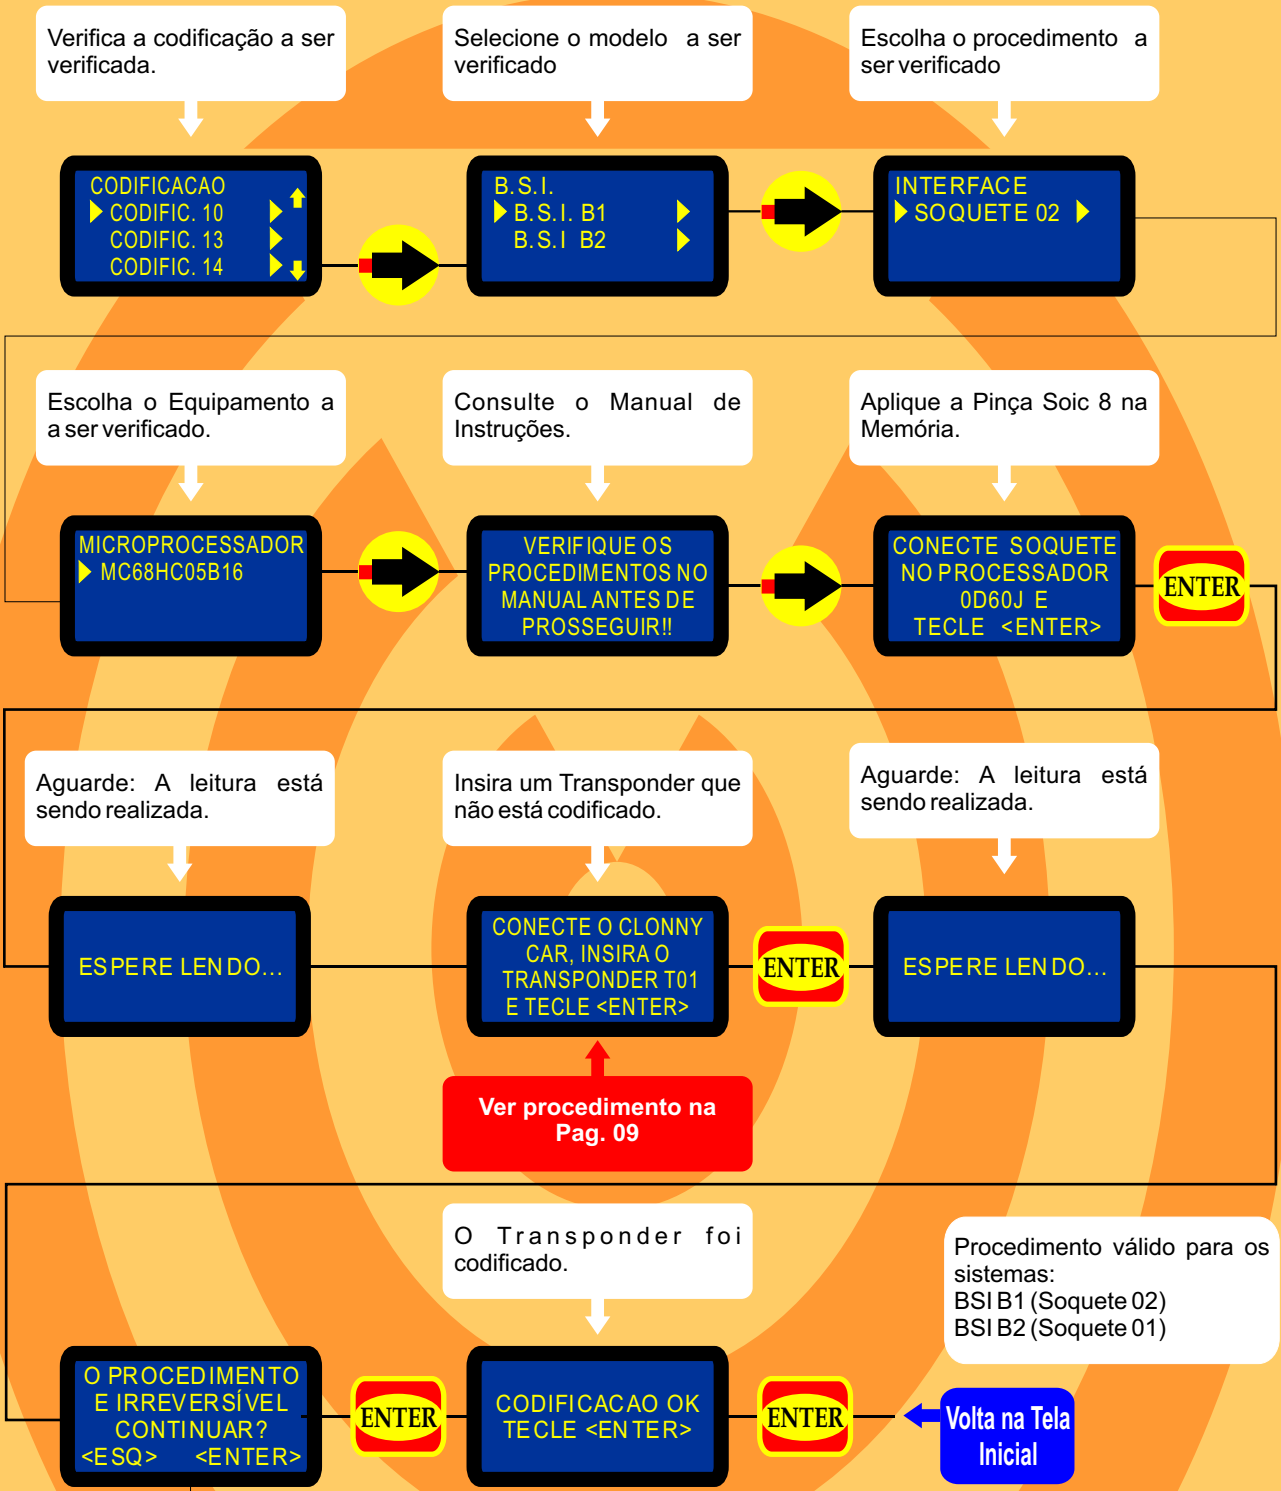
Verifica a codificação a ser verificada.

Selecione o modelo a ser verificado

Escolha o procedimento a ser verificado

CODIFICACAO
CODIFIC. 10
CODIFIC. 13
CODIFIC. 14

B.S.I.
B.S.I. B1
B.S.I B2

INTERFACE
SOQUETE 02

Escolha o Equipamento a a ser verificado.

Consulte o Manual de Instruções.

Aplique a Pinça Soic 8 na Memória.

MICROPROCESSADOR
MC68HC05B16

VERIFIQUE OS PROCEDIMENTOS NO MANUAL ANTES DE PROSSEGUIR!!

CONECTE SOQUETE NO PROCESSADOR 0D60J E TECLE <ENTER>

ENTER

Aguarde: A leitura está sendo realizada.

Insira um Transponder que não está codificado.

Aguarde: A leitura está sendo realizada.

ESPERE LENDO...

CONECTE O CLONNY CAR, INSIRA O TRANSPONDER T01 E TECLE <ENTER>

ENTER

ESPERE LENDO...

Ver procedimento na Pag. 09

O Transponder foi codificado.

Procedimento válido para os sistemas:
BSI B1 (Soquete 02)
BSI B2 (Soquete 01)

O PROCEDIMENTO E IRREVERSÍVEL CONTINUAR?
<ESQ> <ENTER>

ENTER

CODIFICACAO OK TECLE <ENTER>

ENTER

Volta na Tela Inicial